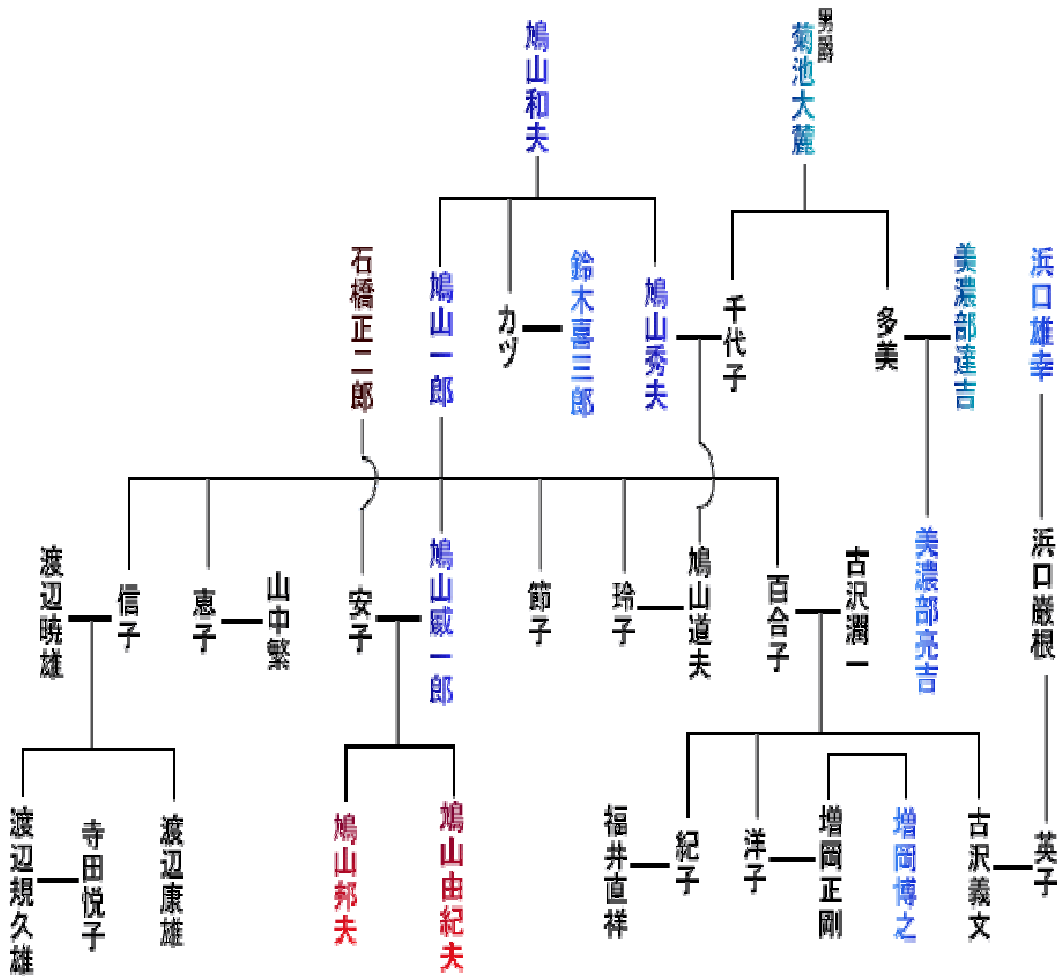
鳩山和夫

男爵
菊池大麓

石橋正二郎

鳩山一郎

カツ

鈴木喜三郎

鳩山秀夫

千代子

多美

美濃部達吉

浜口雄幸

渡辺暁雄

信子

恵子

山中繁

安子

鳩山威一郎

節子

玲子

鳩山道夫

百合子

古沢潤一

美濃部亮吉

浜口巌根

渡辺規久雄

寺田悦子

渡辺康雄

鳩山邦夫

鳩山由紀夫

福井直祥

紀子

洋子

増岡正剛

増岡博之

古沢義文

英子